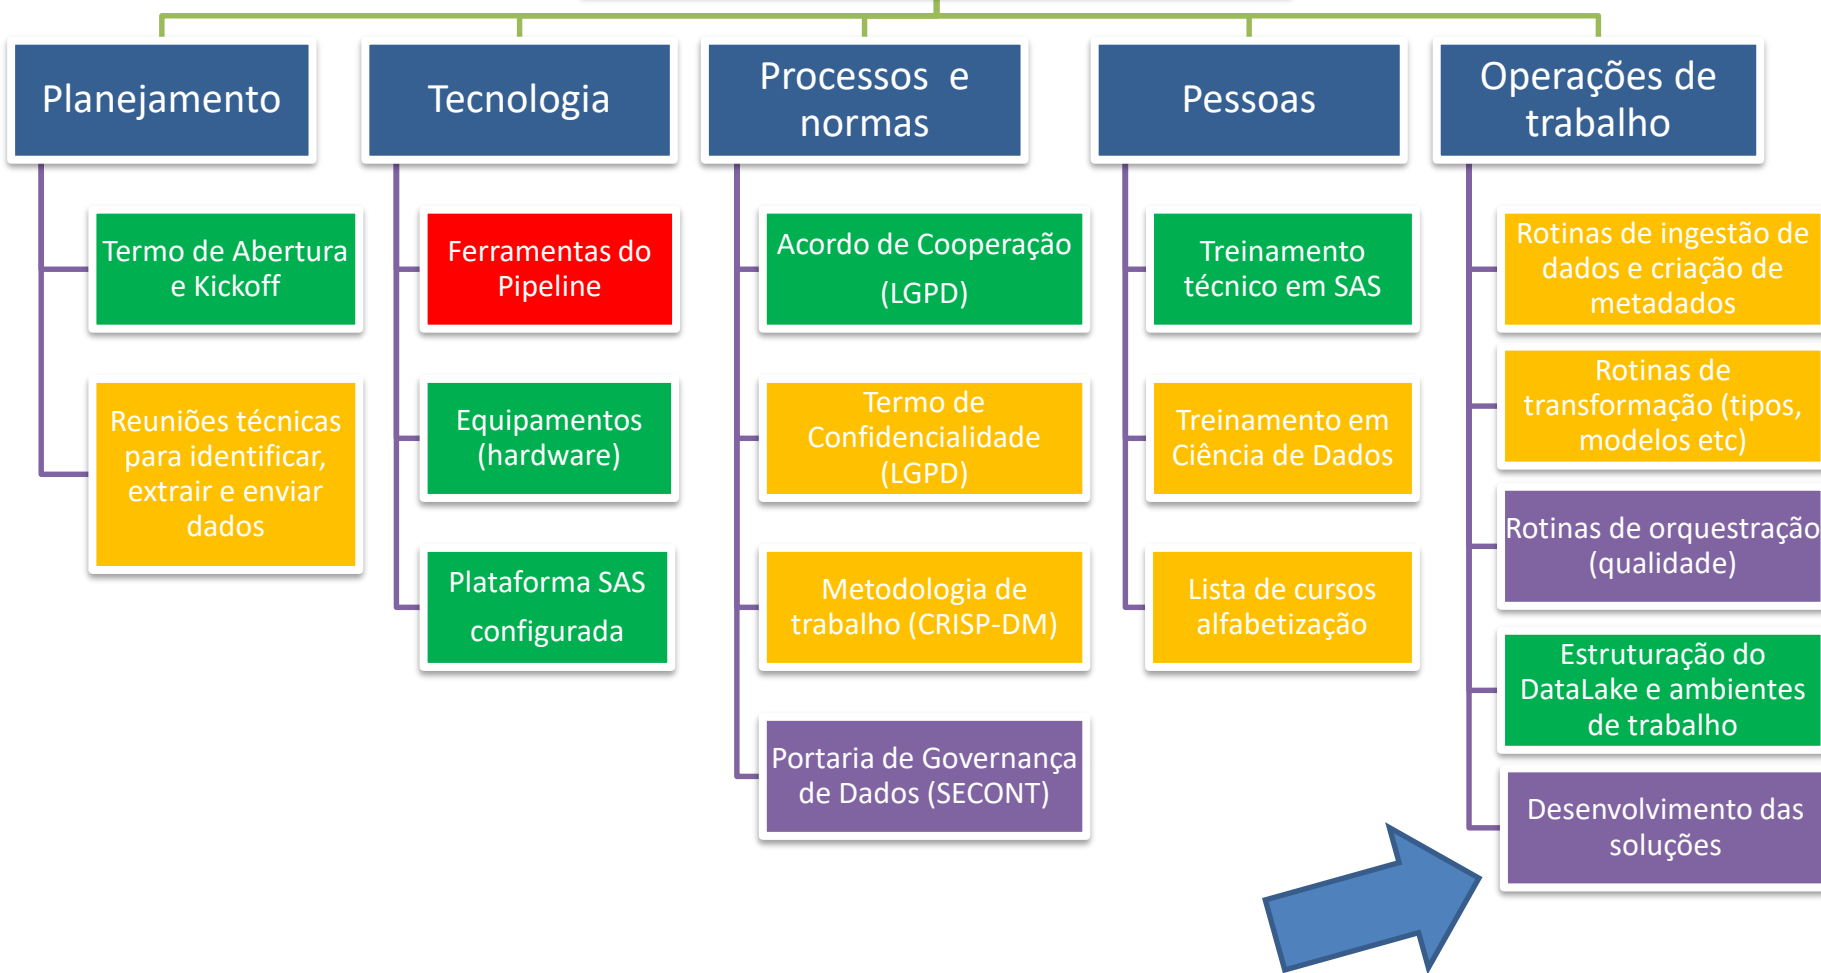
Planejamento

Termo de Abertura e Kickoff

Reuniões técnicas para identificar, extrair e enviar dados

Tecnologia

Ferramentas do Pipeline

Equipamentos (hardware)

Plataforma SAS configurada

Processos e normas

Acordo de Cooperação (LGPD)

Termo de Confidencialidade (LGPD)

Metodologia de trabalho (CRISP-DM)

Portaria de Governança de Dados (SECONT)

Pessoas

Treinamento técnico em SAS

Treinamento em Ciência de Dados

Lista de cursos alfabetização

Operações de trabalho

Rotinas de ingestão de dados e criação de metadados

Rotinas de transformação (tipos, modelos etc)

Rotinas de orquestração (qualidade)

Estruturação do DataLake e ambientes de trabalho

Desenvolvimento das soluções